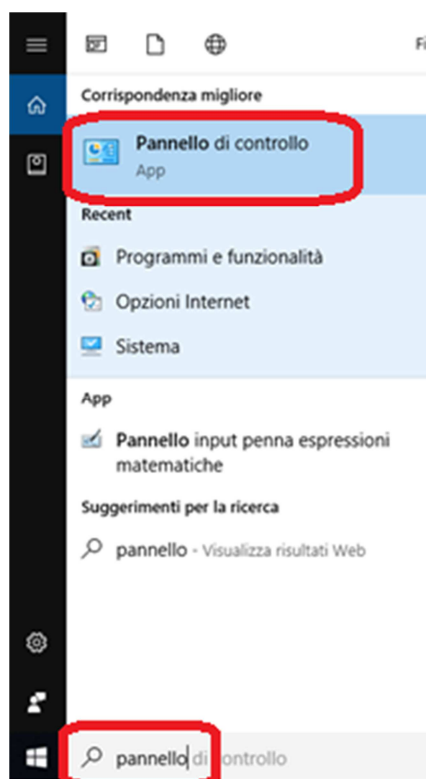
Fi

Corrispondenza migliore

Pannello di controllo
App

Recent

Programmi e funzionalità

Opzioni Internet

Sistema

App

Pannello input penna espressioni matematiche

Suggerimenti per la ricerca

pannello - Visualizza risultati Web

pannello di controllo